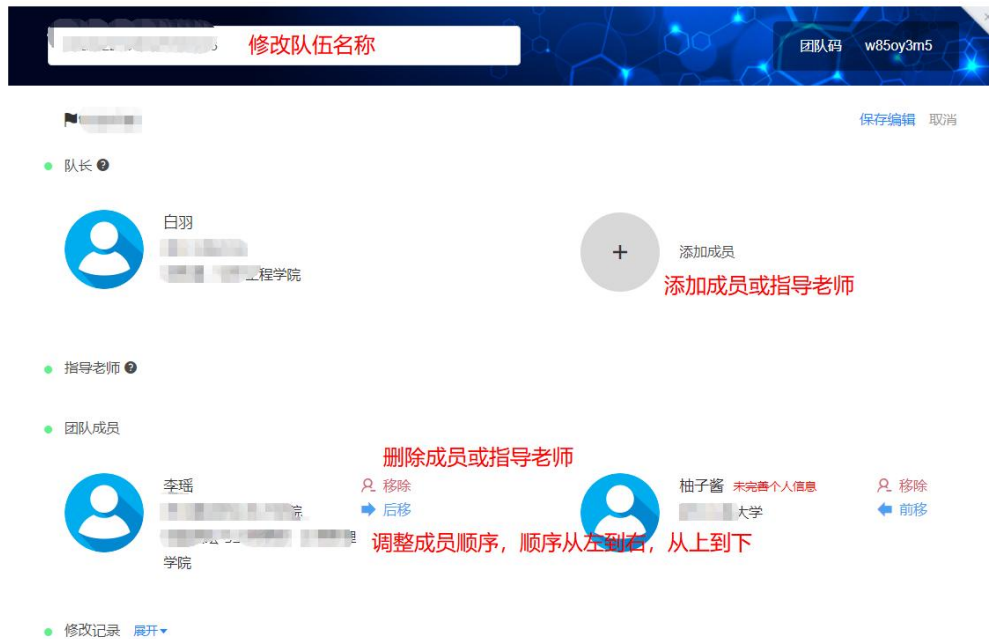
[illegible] 修改队伍名称

团队码 w85oy3m5

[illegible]

保存编辑 取消

队长

白羽
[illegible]
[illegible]工程学院

+ 添加成员

添加成员或指导老师

指导老师

团队成员

删除成员或指导老师

李瑶
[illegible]
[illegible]
学院

移除
后移

柚子酱 未完善个人信息
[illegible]大学

移除
前移

调整成员顺序，顺序从左到右，从上到下

修改记录 展开